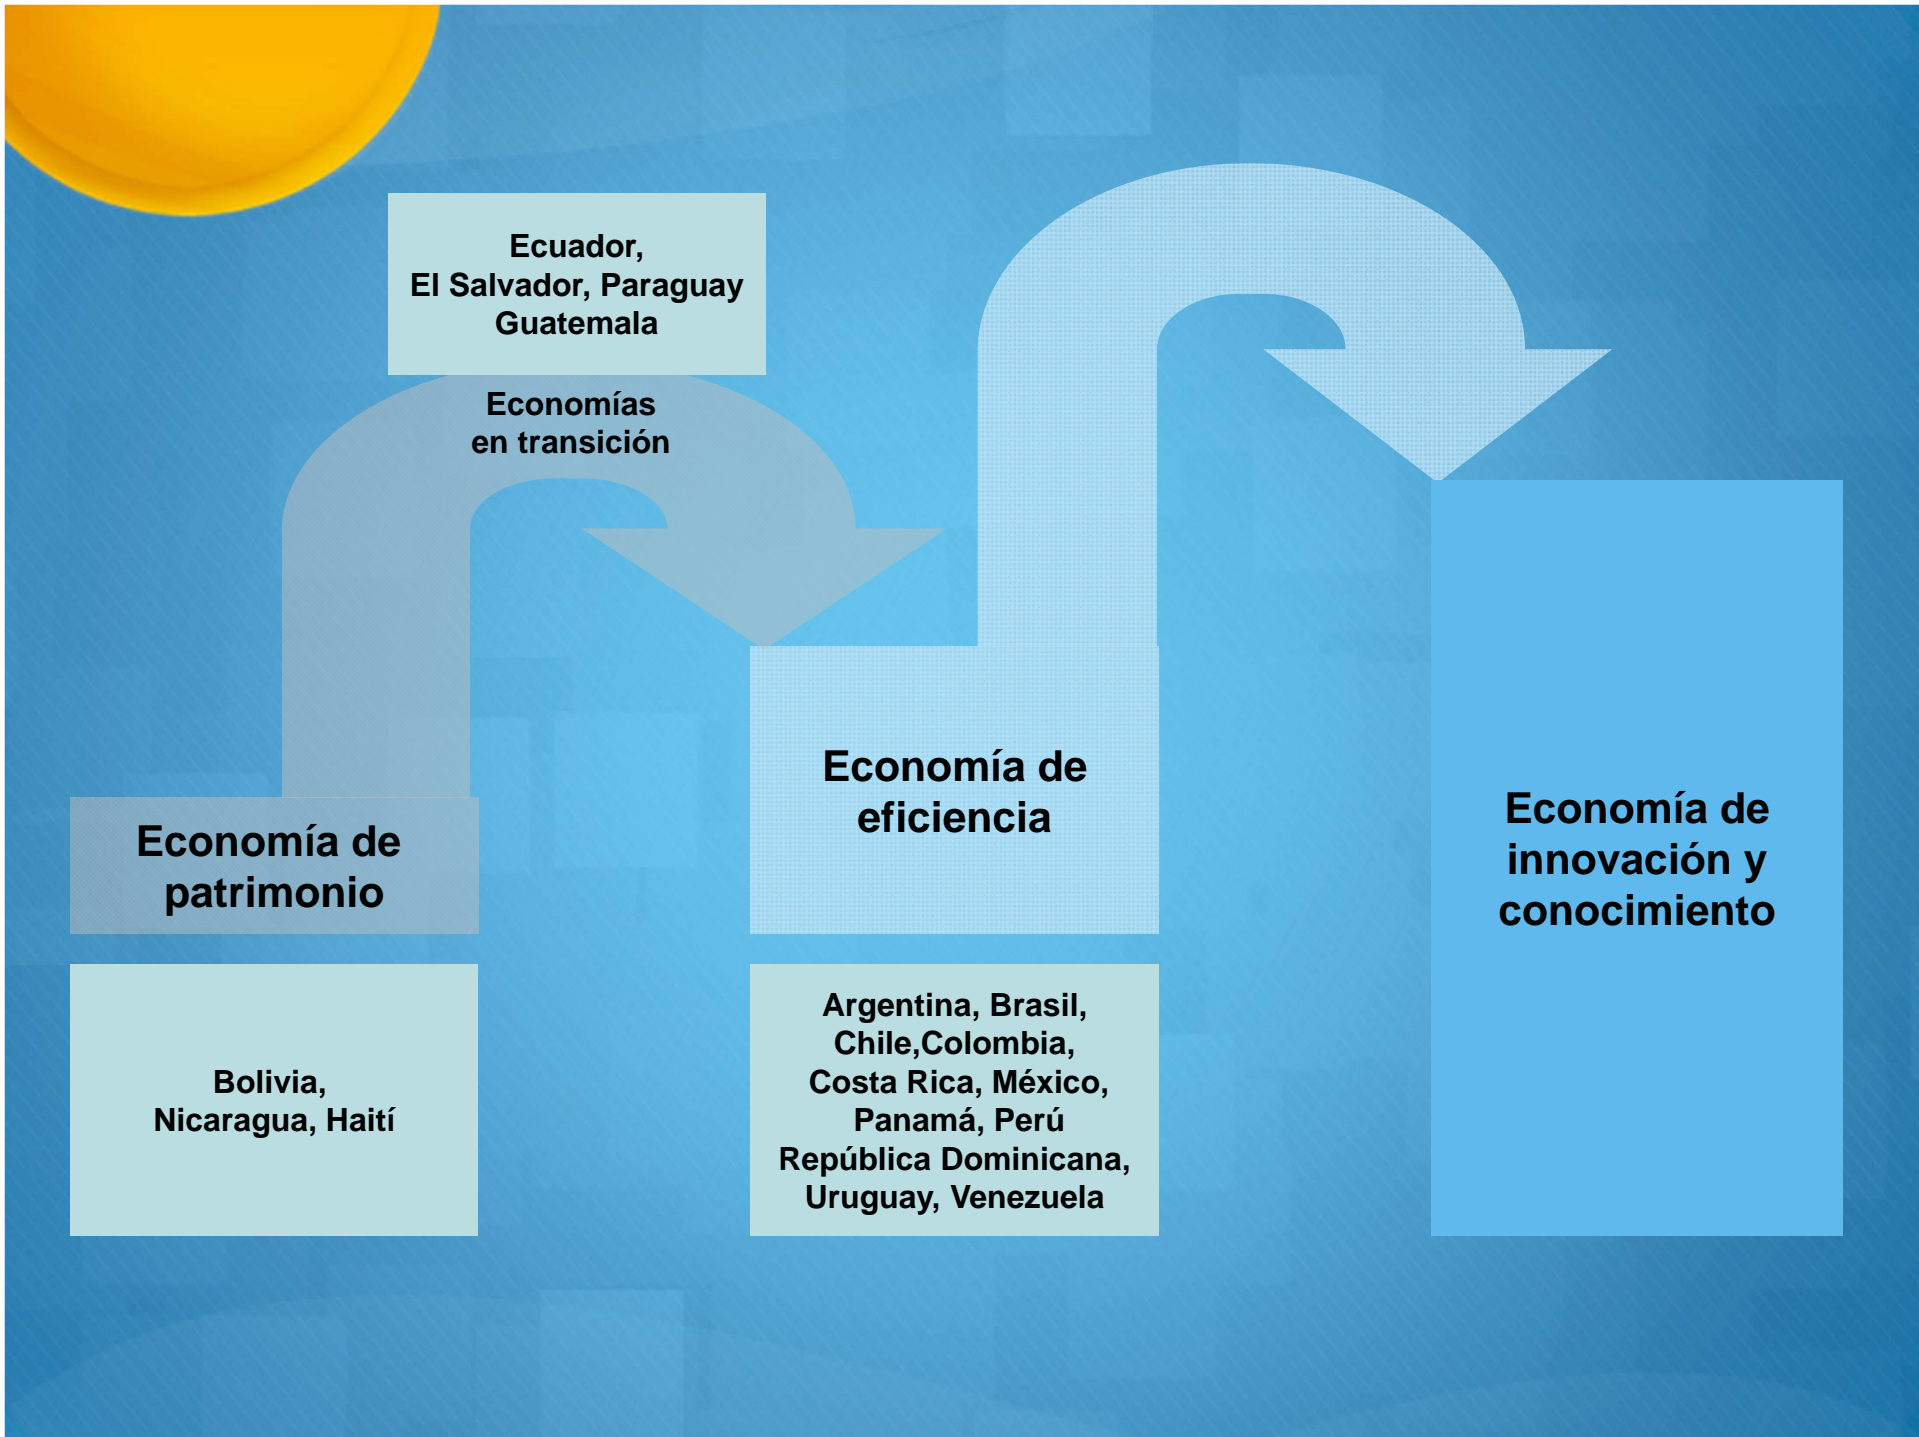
Ecuador,
El Salvador, Paraguay
Guatemala

Economías
en transición

Economía de patrimonio

Bolivia,
Nicaragua, Haití

Economía de eficiencia

Argentina, Brasil,
Chile,Colombia,
Costa Rica, México,
Panamá, Perú
República Dominicana,
Uruguay, Venezuela

Economía de innovación y conocimiento